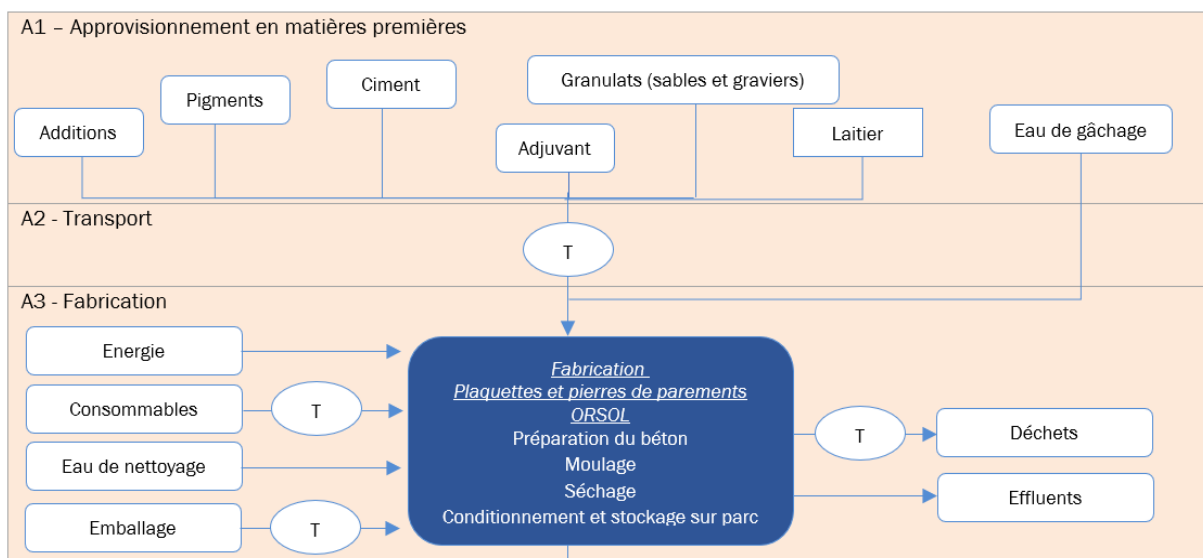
A1 – Approvisionnement en matières premières

Pigments

Ciment

Granulats (sables et graviers)

Additions

Adjuvant

Laitier

Eau de gâchage

A2 - Transport

T

A3 - Fabrication

Energie

Consommables

T

Eau de nettoyage

Emballage

T

Fabrication
Plaquettes et pierres de parements
ORSOL
Préparation du béton
Moulage
Séchage
Conditionnement et stockage sur parc

T

Déchets

Effluents